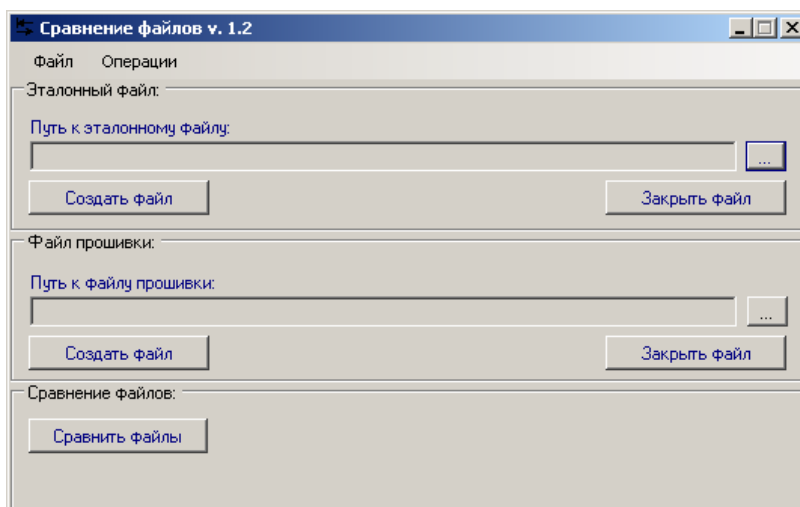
Сравнение файлов v. 1.2

Файл Операции

Эталонный файл:

Путь к эталонному файлу:

...

Создать файл

Закрыть файл

Файл прошивки:

Путь к файлу прошивки:

...

Создать файл

Закрыть файл

Сравнение файлов:

Сравнить файлы